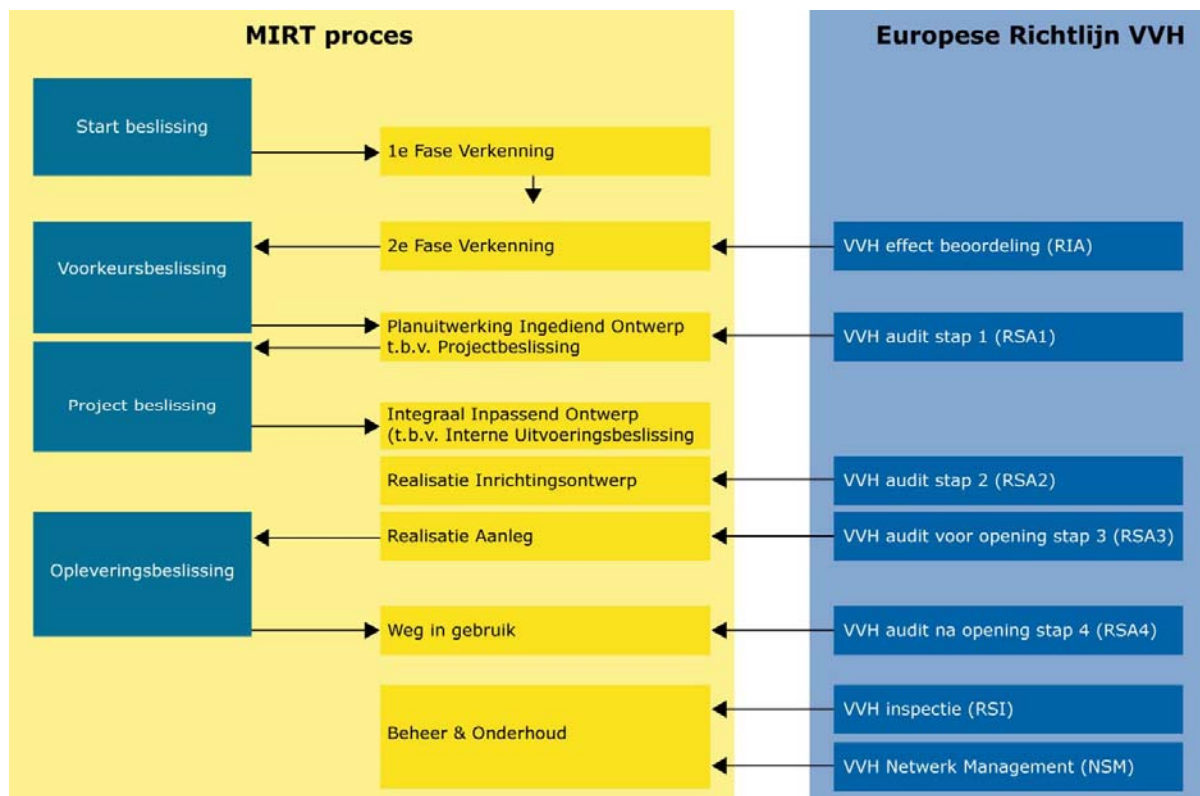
MIRT proces

Europese Richtlijn VVH

Start beslissing

1e Fase Verkenning

Voorkeursbeslissing

2e Fase Verkenning

VVH effect beoordeling (RIA)

Planuitwerking Ingediend Ontwerp t.b.v. Projectbeslissing

VVH audit stap 1 (RSA1)

Project beslissing

Integraal Inpassend Ontwerp (t.b.v. Interne Uitvoeringsbeslissing

Realisatie Inrichtingsontwerp

VVH audit stap 2 (RSA2)

Opleveringsbeslissing

Realisatie Aanleg

VVH audit voor opening stap 3 (RSA3)

Weg in gebruik

VVH audit na opening stap 4 (RSA4)

Beheer & Onderhoud

VVH inspectie (RSI)

VVH Netwerk Management (NSM)